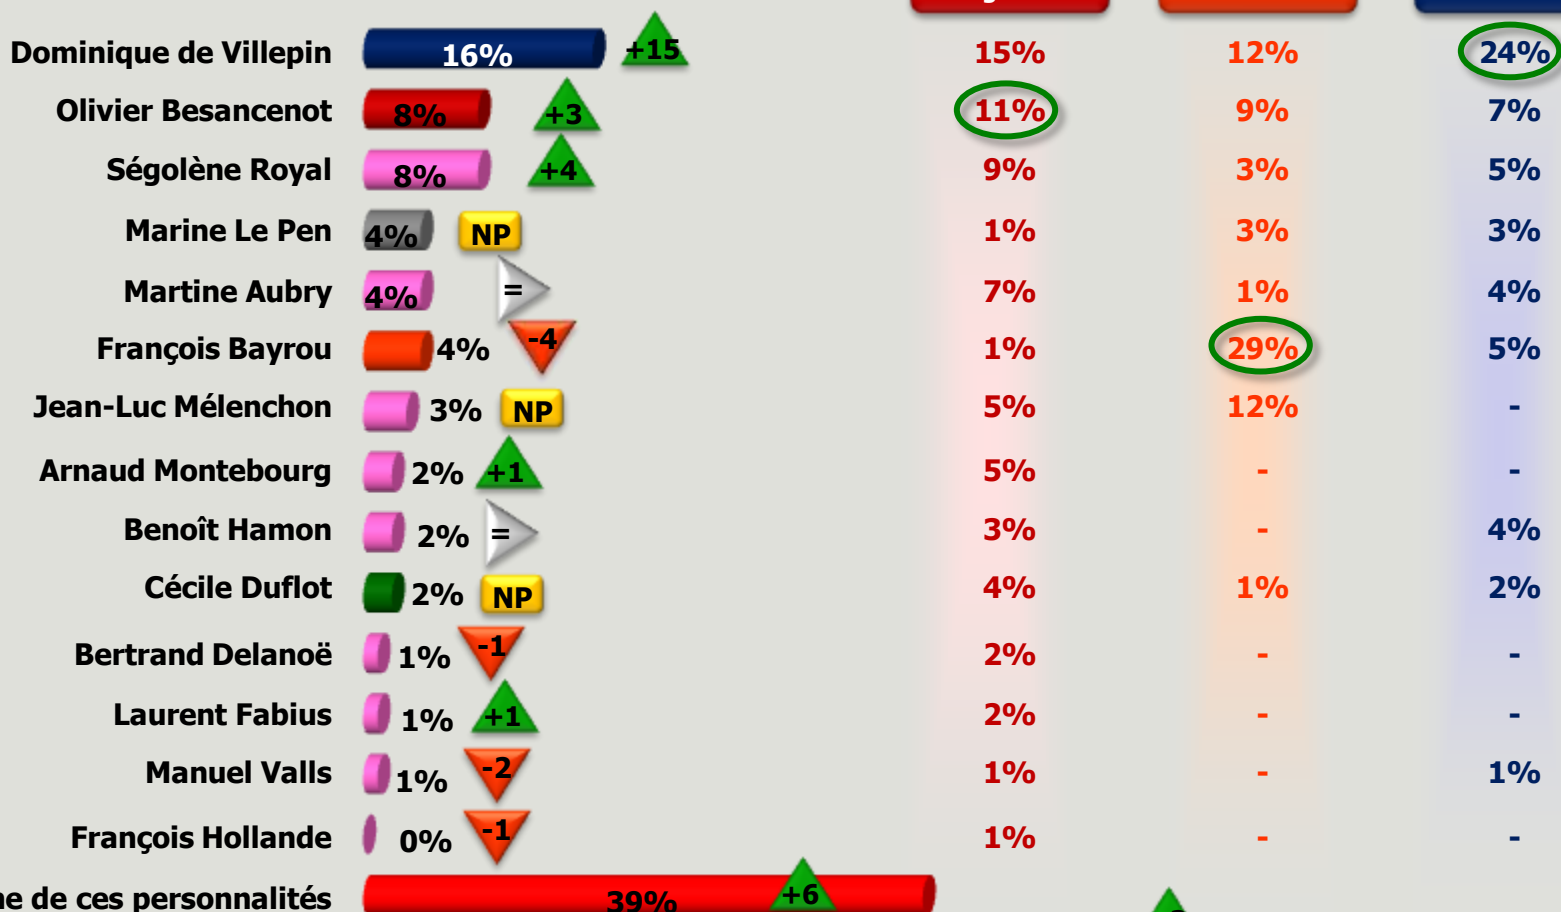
| | | | | | |
|---|---|---|---|---|---|
| Dominique de Villepin | 16% | +15 | 15% | 12% | 24% |
| Olivier Besancenot | 8% | +3 | 11% | 9% | 7% |
| Ségolène Royal | 8% | +4 | 9% | 3% | 5% |
| Marine Le Pen | 4% | NP | 1% | 3% | 3% |
| Martine Aubry | 4% | = | 7% | 1% | 4% |
| François Bayrou | 4% | -4 | 1% | 29% | 5% |
| Jean-Luc Mélenchon | 3% | NP | 5% | 12% | - |
| Arnaud Montebourg | 2% | +1 | 5% | - | - |
| Benoît Hamon | 2% | = | 3% | - | 4% |
| Cécile Duflot | 2% | NP | 4% | 1% | 2% |
| Bertrand Delanoë | 1% | -1 | 2% | - | - |
| Laurent Fabius | 1% | +1 | 2% | - | - |
| Manuel Valls | 1% | -2 | 1% | - | 1% |
| François Hollande | 0% | -1 | 1% | - | - |
| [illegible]e de ces personnalités | 39% | +6 | | | |